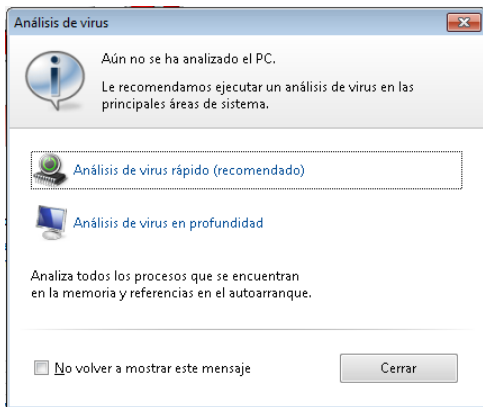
Análisis de virus

Aún no se ha analizado el PC.

Le recomendamos ejecutar un análisis de virus en las principales áreas de sistema.

Análisis de virus rápido (recomendado)

Análisis de virus en profundidad

Analiza todos los procesos que se encuentran en la memoria y referencias en el autoarranque.

No volver a mostrar este mensaje

Cerrar